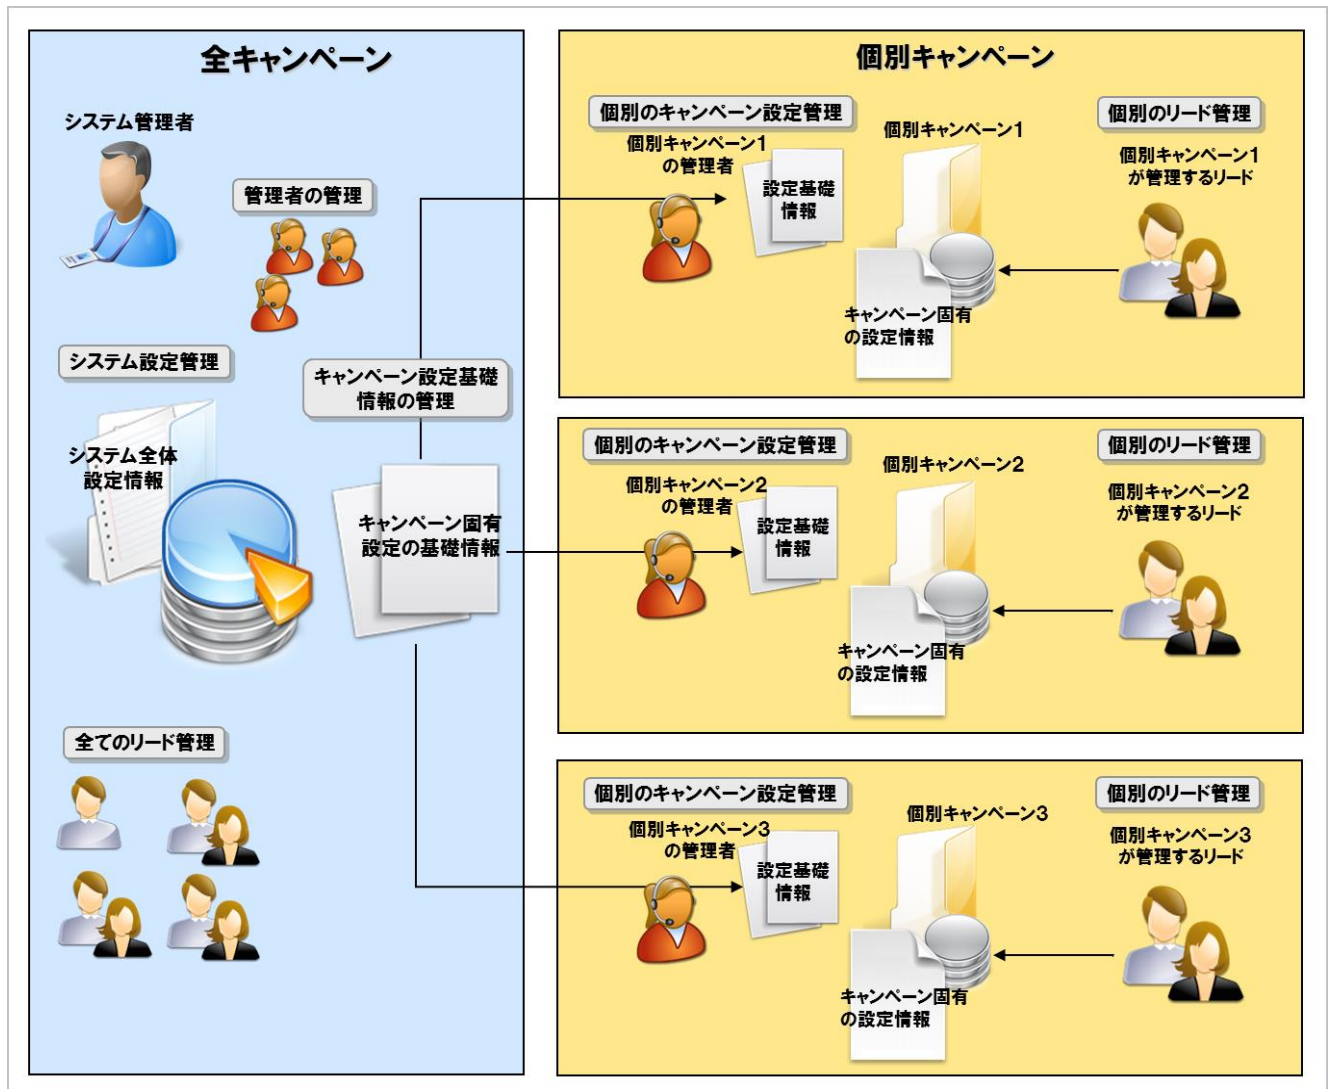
全キャンペーン

システム管理者

管理者の管理

システム設定管理

システム全体
設定情報

キャンペーン設定基礎
情報の管理

キャンペーン固有
設定の基礎情報

全てのリード管理

個別キャンペーン

個別のキャンペーン設定管理

個別キャンペーン1
の管理者

設定基礎
情報

個別キャンペーン1

キャンペーン固有
の設定情報

個別のリード管理

個別キャンペーン1
が管理するリード

個別のキャンペーン設定管理

個別キャンペーン2
の管理者

設定基礎
情報

個別キャンペーン2

キャンペーン固有
の設定情報

個別のリード管理

個別キャンペーン2
が管理するリード

個別のキャンペーン設定管理

個別キャンペーン3
の管理者

設定基礎
情報

個別キャンペーン3

キャンペーン固有
の設定情報

個別のリード管理

個別キャンペーン3
が管理するリード